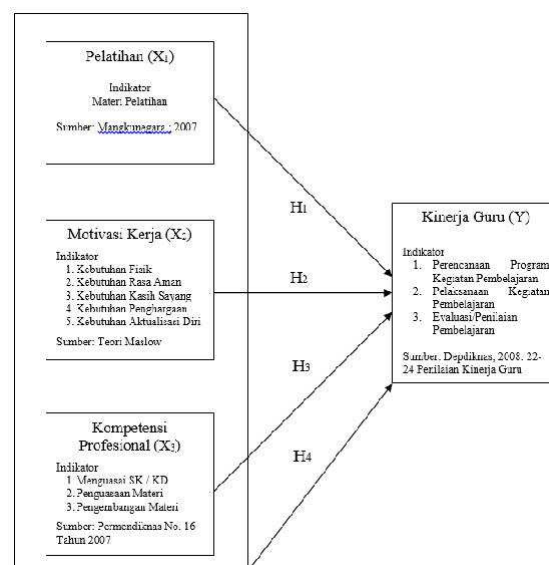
Pelatihan ($X_1$)

Indikator
Materi Pelatihan

Sumber: Mangkunegara ; 2007

Motivasi Kerja ($X_2$)

Indikator
1. Kebutuhan Fisik
2. Kebutuhan Rasa Aman
3. Kebutuhan Kasih Sayang
4. Kebutuhan Penghargaan
5. Kebutuhan Aktualisasi Diri

Sumber: Teori Maslow

Kompetensi Profesional ($X_3$)

Indikator
1. Menguasai SK / KD
2. Penguasaan Materi
3. Pengembangan Materi

Sumber: Permendiknas No. 16 Tahun 2007

$H_1$

$H_2$

$H_3$

$H_4$

Kinerja Guru (Y)

Indikator
1. Perencanaan Program Kegiatan Pembelajaran
2. Pelaksanaan Kegiatan Pembelajaran
3. Evaluasi/Penilaian Pembelajaran

Sumber. Depdiknas, 2008. 22-24 Penilaian Kinerja Guru